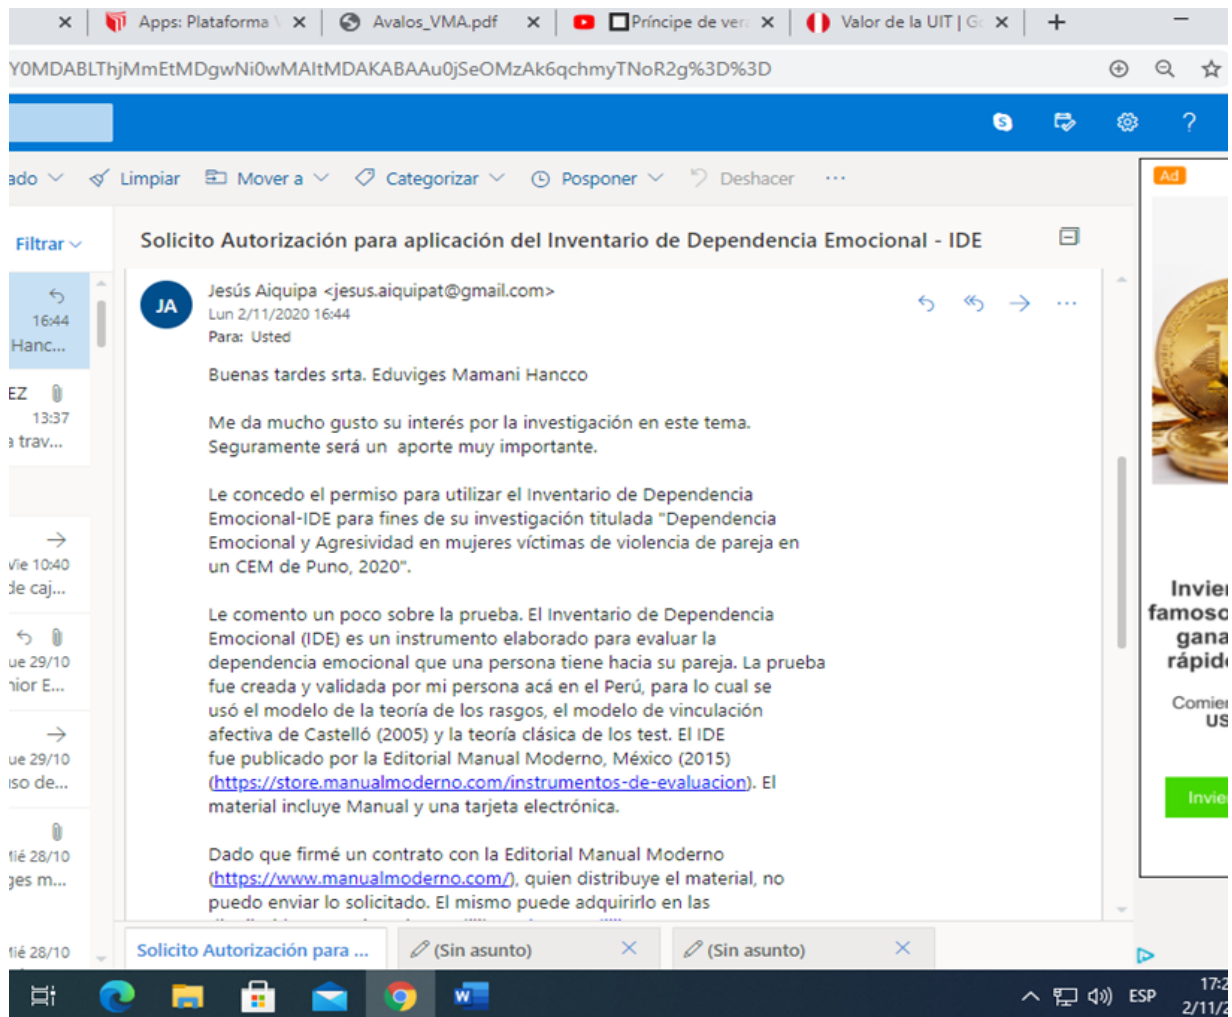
Apps: Plataforma
Avalos_VMA.pdf
Príncipe de ver
Valor de la UIT | G
Y0MDABLThjMmEtMDgwNi0wMAItMDAKABAAu0jSeOMzAk6qchmyTNoR2g%3D%3D

ado Limpiar Mover a Categorizar Posponer Deshacer ···

Filtrar

Solicito Autorización para aplicación del Inventario de Dependencia Emocional - IDE

16:44
Hanc...
EZ
13:37
trav...
Vie 10:40
de caj...
ue 29/10
nior E...
ue 29/10
so de...
Mié 28/10
ges m...
Mié 28/10

JA
Jesús Aiquipa <jesus.aiquipat@gmail.com>
Lun 2/11/2020 16:44
Para: Usted

Buenas tardes srta. Eduviges Mamani Hancco

Me da mucho gusto su interés por la investigación en este tema. Seguramente será un aporte muy importante.

Le concedo el permiso para utilizar el Inventario de Dependencia Emocional-IDE para fines de su investigación titulada "Dependencia Emocional y Agresividad en mujeres víctimas de violencia de pareja en un CEM de Puno, 2020".

Le comento un poco sobre la prueba. El Inventario de Dependencia Emocional (IDE) es un instrumento elaborado para evaluar la dependencia emocional que una persona tiene hacia su pareja. La prueba fue creada y validada por mi persona acá en el Perú, para lo cual se usó el modelo de la teoría de los rasgos, el modelo de vinculación afectiva de Castelló (2005) y la teoría clásica de los test. El IDE fue publicado por la Editorial Manual Moderno, México (2015) (https://store.manualmoderno.com/instrumentos-de-evaluacion). El material incluye Manual y una tarjeta electrónica.

Dado que firmé un contrato con la Editorial Manual Moderno (https://www.manualmoderno.com/), quien distribuye el material, no puedo enviar lo solicitado. El mismo puede adquirirlo en las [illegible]

Ad
Invier
famoso
gana
rápid
Comier
US
Invie

Solicito Autorización para ...
(Sin asunto)
(Sin asunto)

ESP
17:2
2/11/2